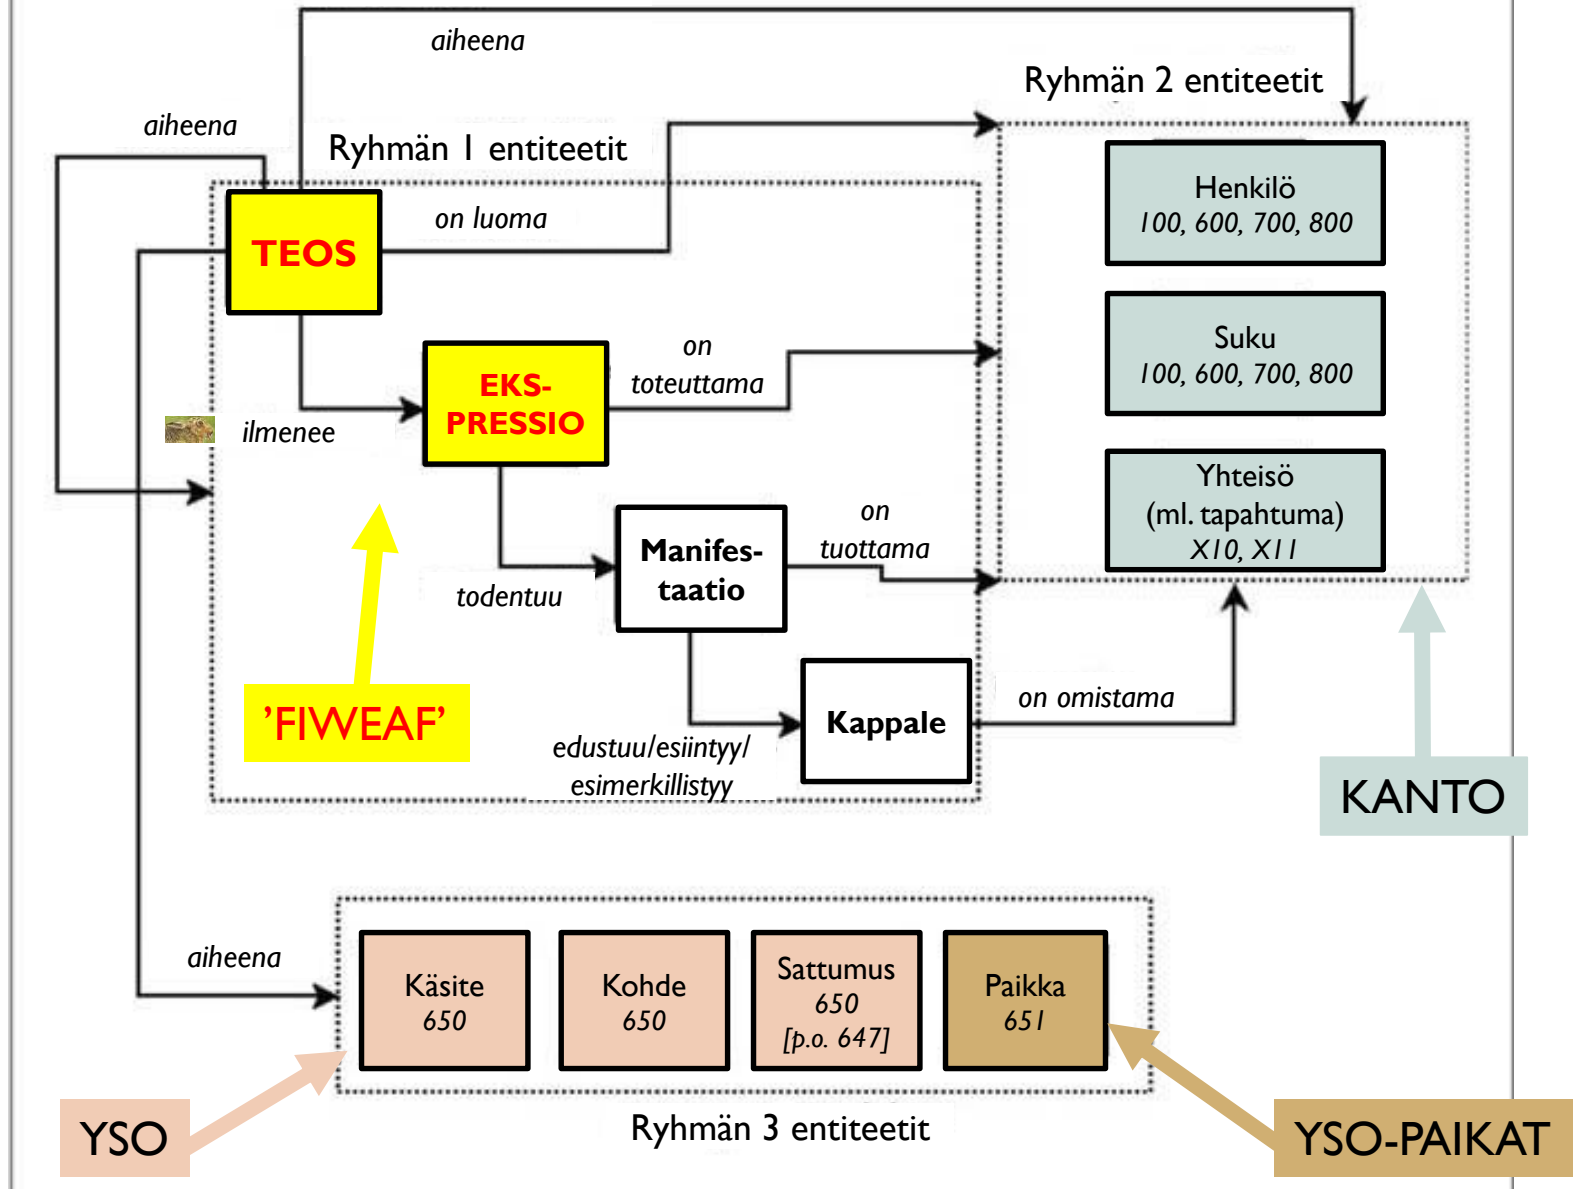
aiheena

Ryhmän 2 entiteetit

aiheena

Ryhmän 1 entiteetit

TEOS

on luoma

Henkilö
100, 600, 700, 800

Suku
100, 600, 700, 800

Yhteisö
(ml. tapahtuma)
X10, X11

EKS-PRESSIO

on toteuttama

ilmenee

Manifes-taatio

on tuottama

todentuu

'FIWEAF'

Kappale

on omistama

edustuu/esiintyy/ esimerkillistyy

KANTO

aiheena

Käsite
650

Kohde
650

Sattumus
650
[p.o. 647]

Paikka
651

YSO

Ryhmän 3 entiteetit

YSO-PAIKAT